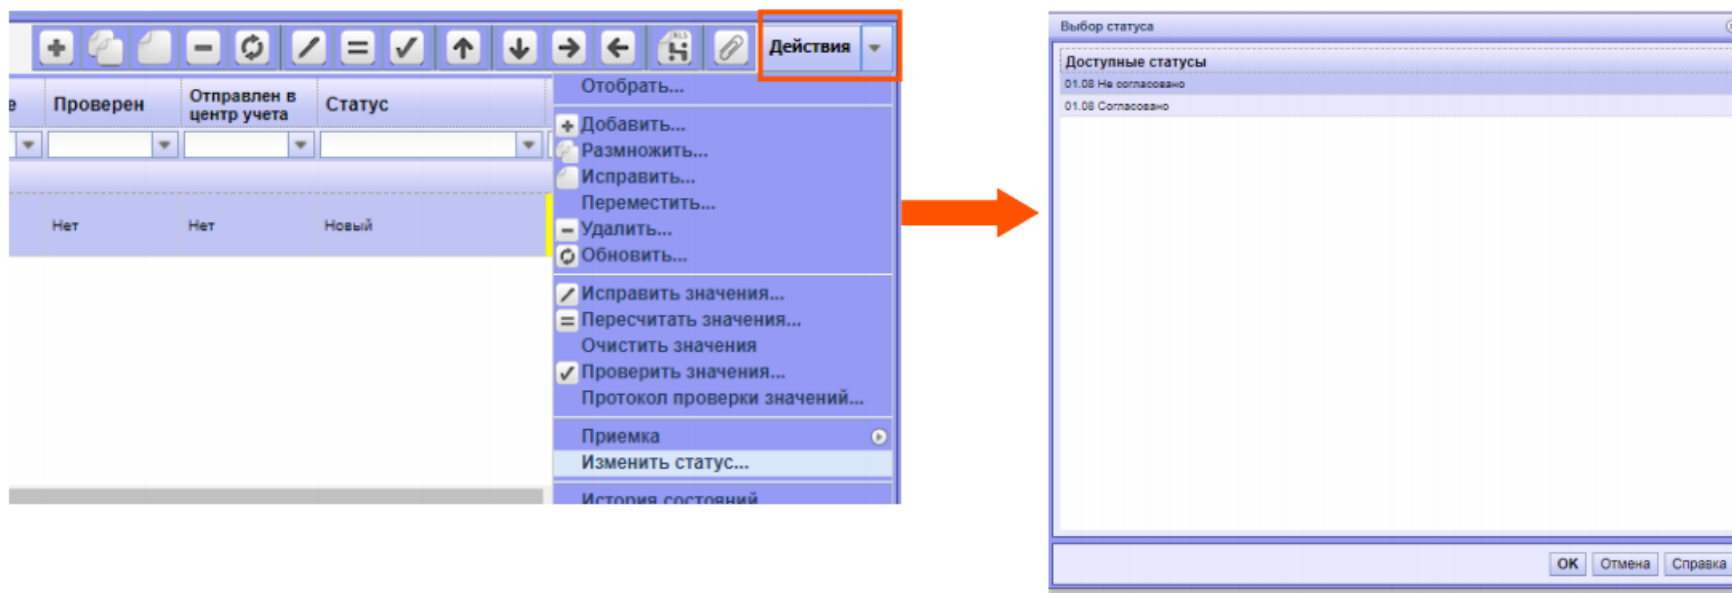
Действия

е | Проверен | Отправлен в центр учета | Статус

Нет | Нет | Новый

Отобрать...
Добавить...
Размножить...
Исправить...
Переместить...
Удалить...
Обновить...
Исправить значения...
Пересчитать значения...
Очистить значения
Проверить значения...
Протокол проверки значений...
Приемка
Изменить статус...
История состояний

Выбор статуса
Доступные статусы
01.08 Не согласовано
01.08 Согласовано

OK | Отмена | Справка